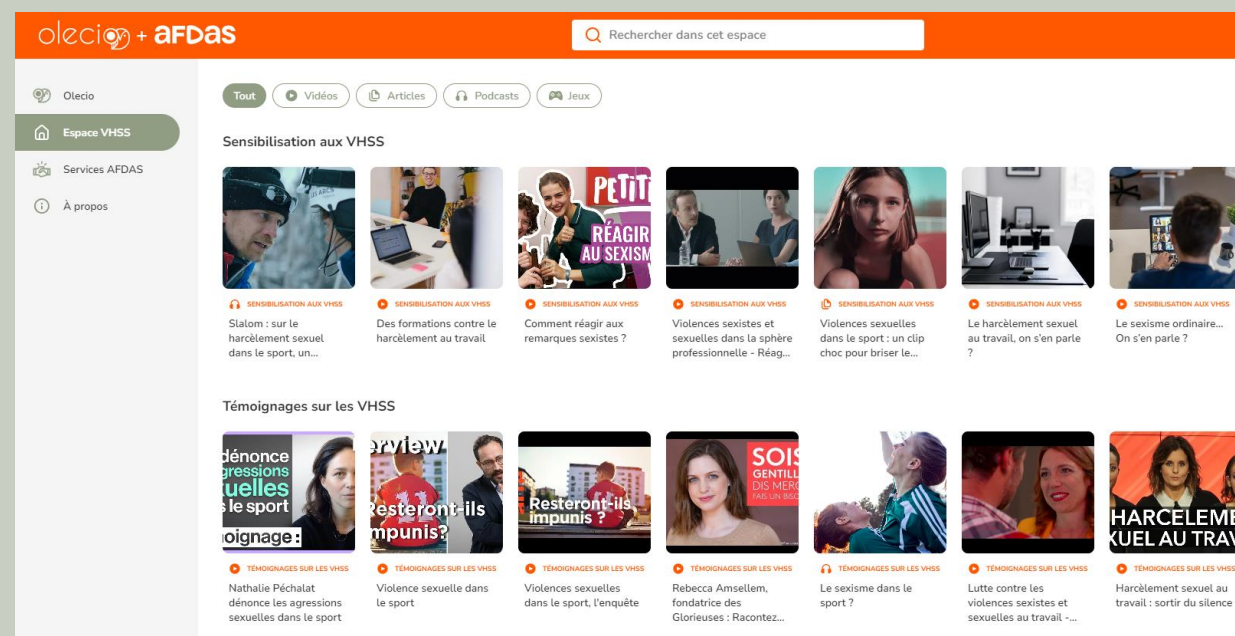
olecio + AFDAS

Rechercher dans cet espace

Olecio
Espace VHSS
Services AFDAS
À propos

Tout | Vidéos | Articles | Podcasts | Jeux

Sensibilisation aux VHSS

PETIT
RÉAGIR AU SEXISM

SENSIBILISATION AUX VHSS
Slalom : sur le harcèlement sexuel dans le sport, un...

SENSIBILISATION AUX VHSS
Des formations contre le harcèlement au travail

SENSIBILISATION AUX VHSS
Comment réagir aux remarques sexistes ?

SENSIBILISATION AUX VHSS
Violences sexistes et sexuelles dans la sphère professionnelle - Réag...

SENSIBILISATION AUX VHSS
Violences sexuelles dans le sport : un clip choc pour briser le...

SENSIBILISATION AUX VHSS
Le harcèlement sexuel au travail, on s'en parle ?

SENSIBILISATION AUX VHSS
Le sexisme ordinaire... On s'en parle ?

Témoignages sur les VHSS

dénonce agressions uelles s le sport oignage :

erview Resteront-ils mpunis?

Resteront-ils impunis ?

SOIS GENTILL DIS MERC FAIS UN BISO

HARCELEME XUEL AU TRAV

TÉMOIGNAGES SUR LES VHSS
Nathalie Péchalat dénonce les agressions sexuelles dans le sport

TÉMOIGNAGES SUR LES VHSS
Violence sexuelle dans le sport

TÉMOIGNAGES SUR LES VHSS
Violences sexuelles dans le sport, l'enquête

TÉMOIGNAGES SUR LES VHSS
Rebecca Amsellem, fondatrice des Glorieuses : Racontez...

TÉMOIGNAGES SUR LES VHSS
Le sexisme dans le sport ?

TÉMOIGNAGES SUR LES VHSS
Lutte contre les violences sexistes et sexuelles au travail -...

TÉMOIGNAGES SUR LES VHSS
Harcèlement sexuel au travail : sortir du silence